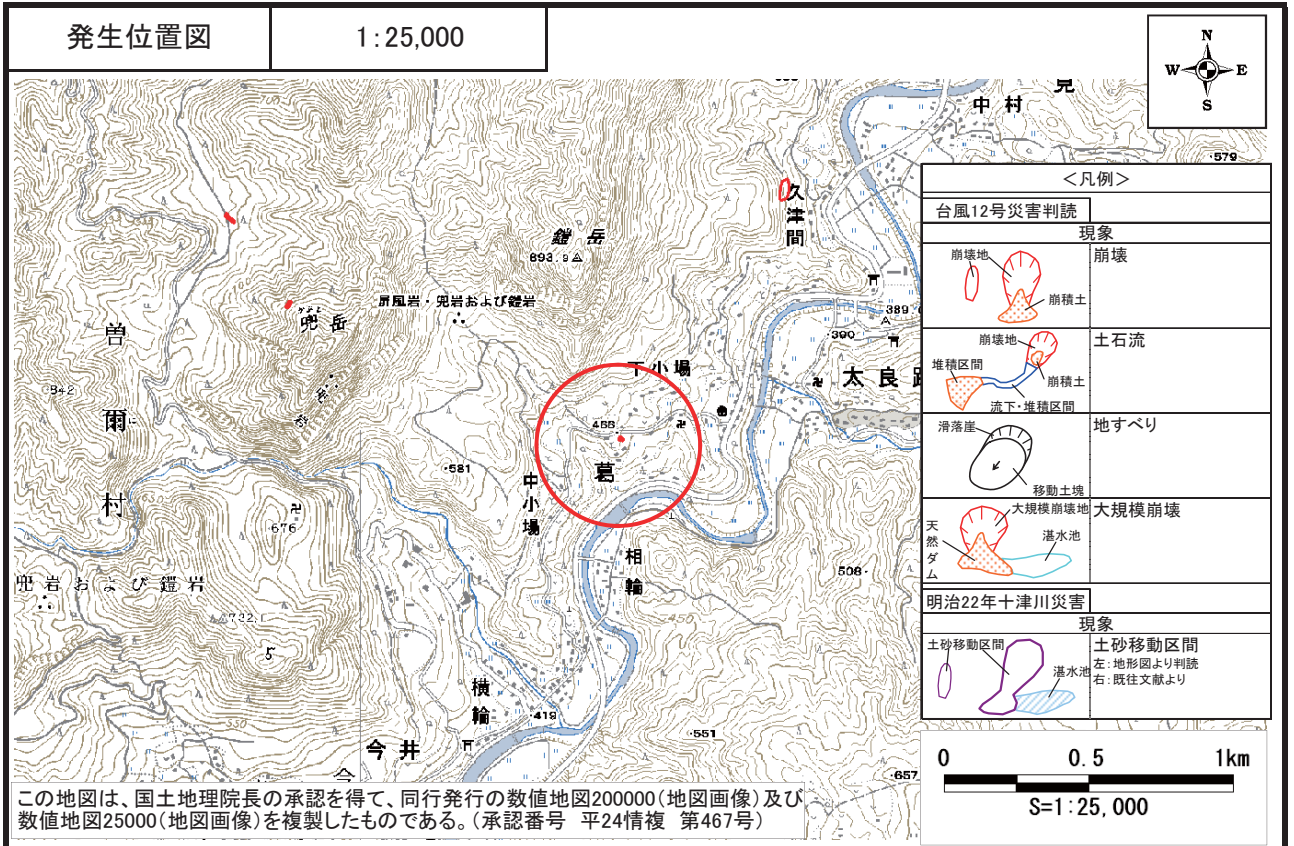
発生位置図

1:25,000

N
W E
S

中村
見
579
久津間
鎧岳
893.9
屏風岩・兜岩および鎧岩
ゲゲ 兜岳
曽
爾
村
942
389
390
下小場
太良路
466
葛
581
中小場
676
兜岩および鎧岩
732
相輪
508
横輪
419
今井
551
657
550
450

＜凡例＞
台風12号災害判読
現象
崩壊地
崩積土
崩壊
崩壊地
堆積区間
崩積土
流下・堆積区間
土石流
滑落崖
移動土塊
地すべり
大規模崩壊地
天然ダム
湛水池
大規模崩壊
明治22年十津川災害
現象
土砂移動区間
湛水池
土砂移動区間
左：地形図より判読
右：既往文献より

0 0.5 1km
S=1:25,000

この地図は、国土地理院長の承認を得て、同行発行の数値地図200000（地図画像）及び数値地図25000（地図画像）を複製したものである。（承認番号 平24情複 第467号）